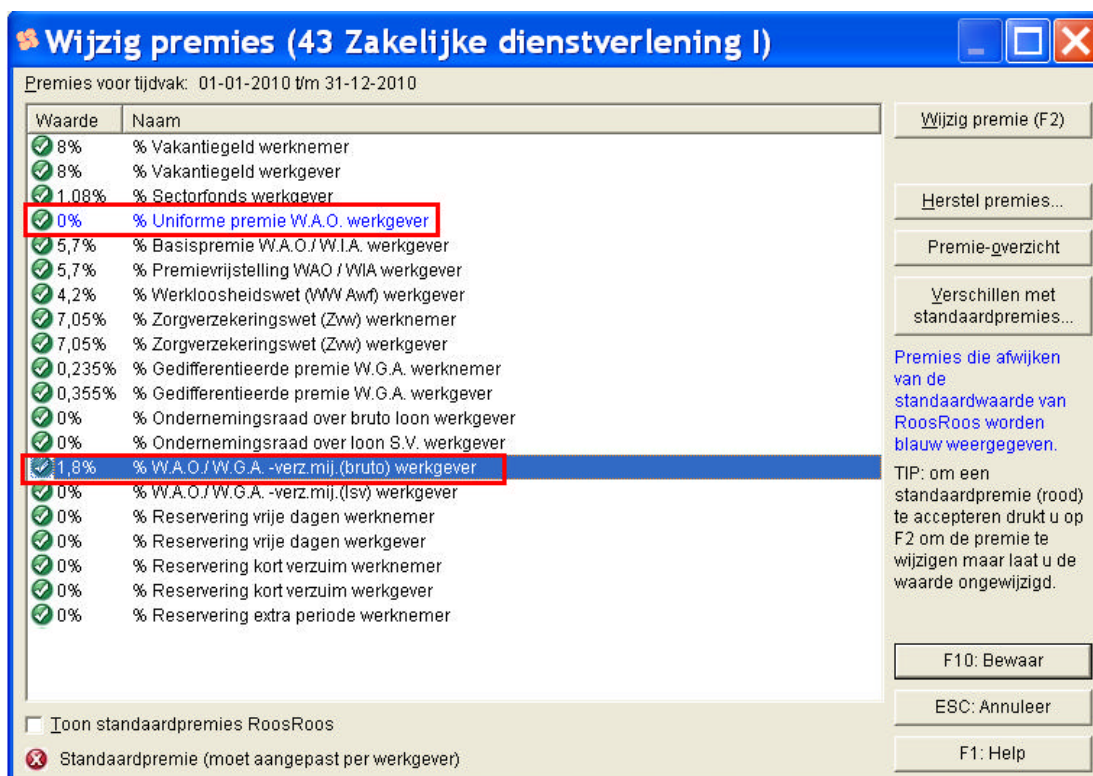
Wijzig premies (43 Zakelijke dienstverlening I)

Premies voor tijdvak: 01-01-2010 t/m 31-12-2010

| Waarde | Naam |
|---|---|
| 8% | % Vakantiegeld werknemer |
| 8% | % Vakantiegeld werkgever |
| 1,08% | % Sectorfonds werkgever |
| 0% | % Uniforme premie W.A.O. werkgever |
| 5,7% | % Basispremie W.A.O./ W.I.A. werkgever |
| 5,7% | % Premievrijstelling WAO / WIA werkgever |
| 4,2% | % Werkloosheidswet (WW Awf) werkgever |
| 7,05% | % Zorgverzekeringswet (Zvw) werknemer |
| 7,05% | % Zorgverzekeringswet (Zvw) werkgever |
| 0,235% | % Gedifferentieerde premie W.G.A. werknemer |
| 0,355% | % Gedifferentieerde premie W.G.A. werkgever |
| 0% | % Ondernemingsraad over bruto loon werkgever |
| 0% | % Ondernemingsraad over loon S.V. werkgever |
| 1,8% | % W.A.O./ W.G.A. -verz.mij.(bruto) werkgever |
| 0% | % W.A.O./ W.G.A. -verz.mij.(lsv) werkgever |
| 0% | % Reservering vrije dagen werknemer |
| 0% | % Reservering vrije dagen werkgever |
| 0% | % Reservering kort verzuim werknemer |
| 0% | % Reservering kort verzuim werkgever |
| 0% | % Reservering extra periode werknemer |

Toon standaardpremies RoosRoos

Standaardpremie (moet aangepast per werkgever)

Wijzig premie (F2)

Herstel premies...

Premie-overzicht

Verschillen met standaardpremies...

Premies die afwijken van de standaardwaarde van RoosRoos worden blauw weergegeven.

TIP: om een standaardpremie (rood) te accepteren drukt u op F2 om de premie te wijzigen maar laat u de waarde ongewijzigd.

F10: Bewaar

ESC: Annuleer

F1: Help